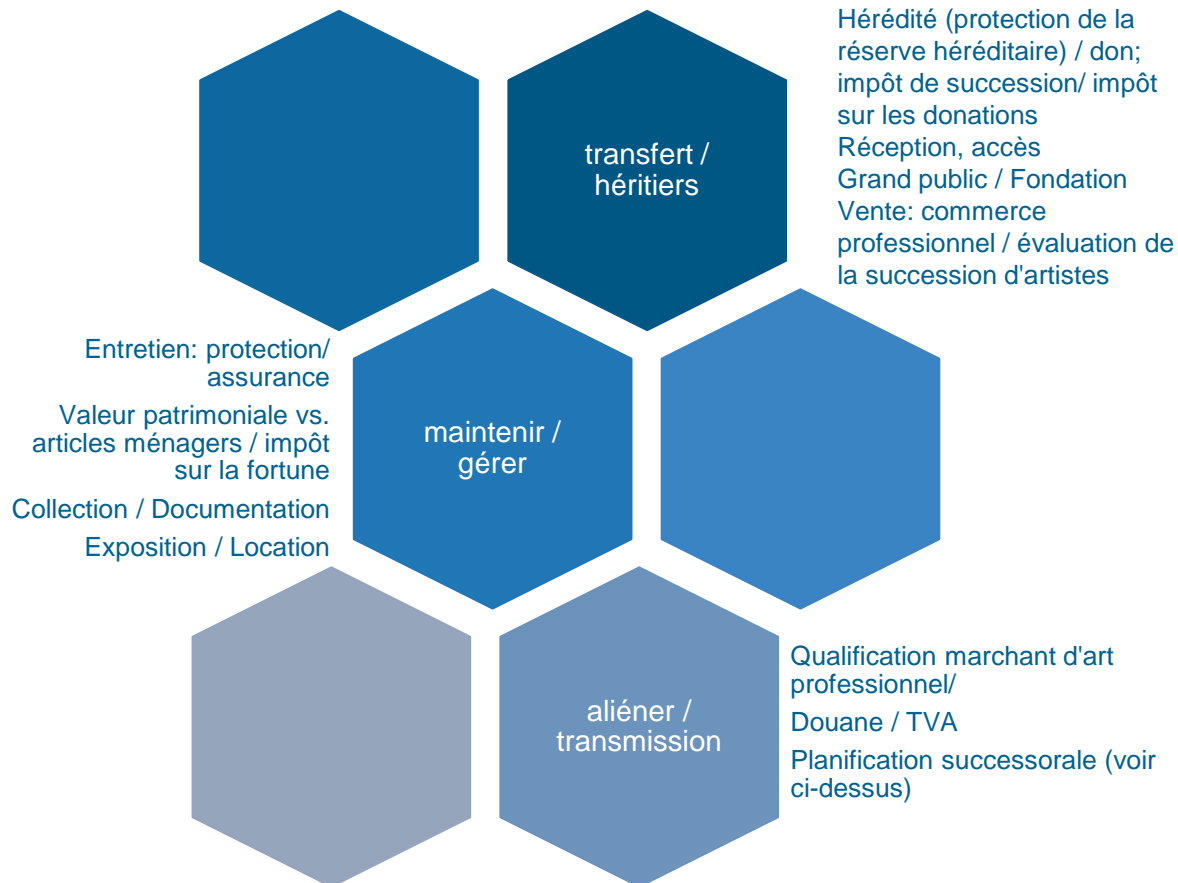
transfert / héritiers

Hérédité (protection de la réserve héréditaire) / don; impôt de succession/ impôt sur les donations
Réception, accès
Grand public / Fondation
Vente: commerce professionnel / évaluation de la succession d'artistes

Entretien: protection/ assurance

Valeur patrimoniale vs. articles ménagers / impôt sur la fortune

Collection / Documentation

Exposition / Location

maintenir / gérer

aliéner / transmission

Qualification marchant d'art professionnel/

Douane / TVA

Planification successorale (voir ci-dessus)